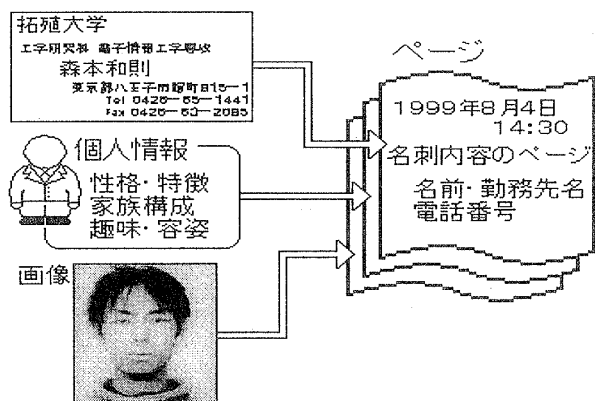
拓殖大学
工学研究科 電子情報工学専攻
森本和則
東京都八王子市館町815−1
Tel 0426−65−1441
Fax 0426−63−2085

ページ
1999年8月4日
14:30
名刺内容のページ
名前・勤務先名
電話番号

個人情報
性格・特徴
家族構成
趣味・容姿

画像